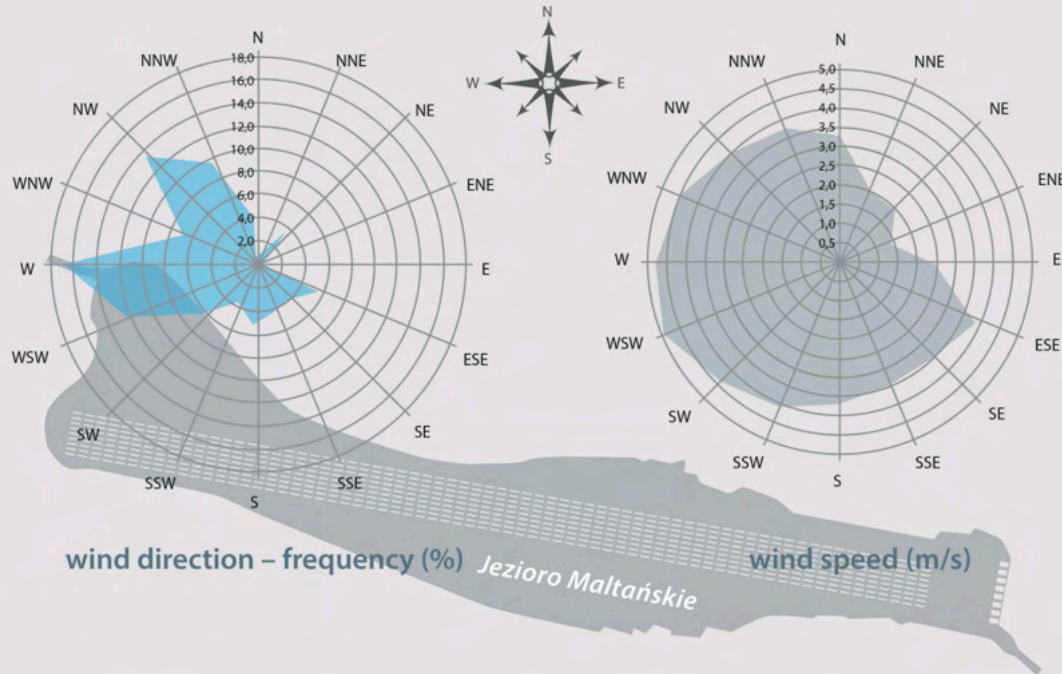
N
NNW
NNE
NW
NE
WNW
ENE
W
E
WSW
ESE
SW
SE
SSW
SSE
S
18,0
16,0
14,0
12,0
10,0
8,0
6,0
4,0
2,0

N
W
E
S

N
NNW
NNE
NW
NE
WNW
ENE
W
E
WSW
ESE
SW
SE
SSW
SSE
S
5,0
4,5
4,0
3,5
3,0
2,5
2,0
1,5
1,0
0,5

wind direction – frequency (%)
Jezioro Maltańskie
wind speed (m/s)